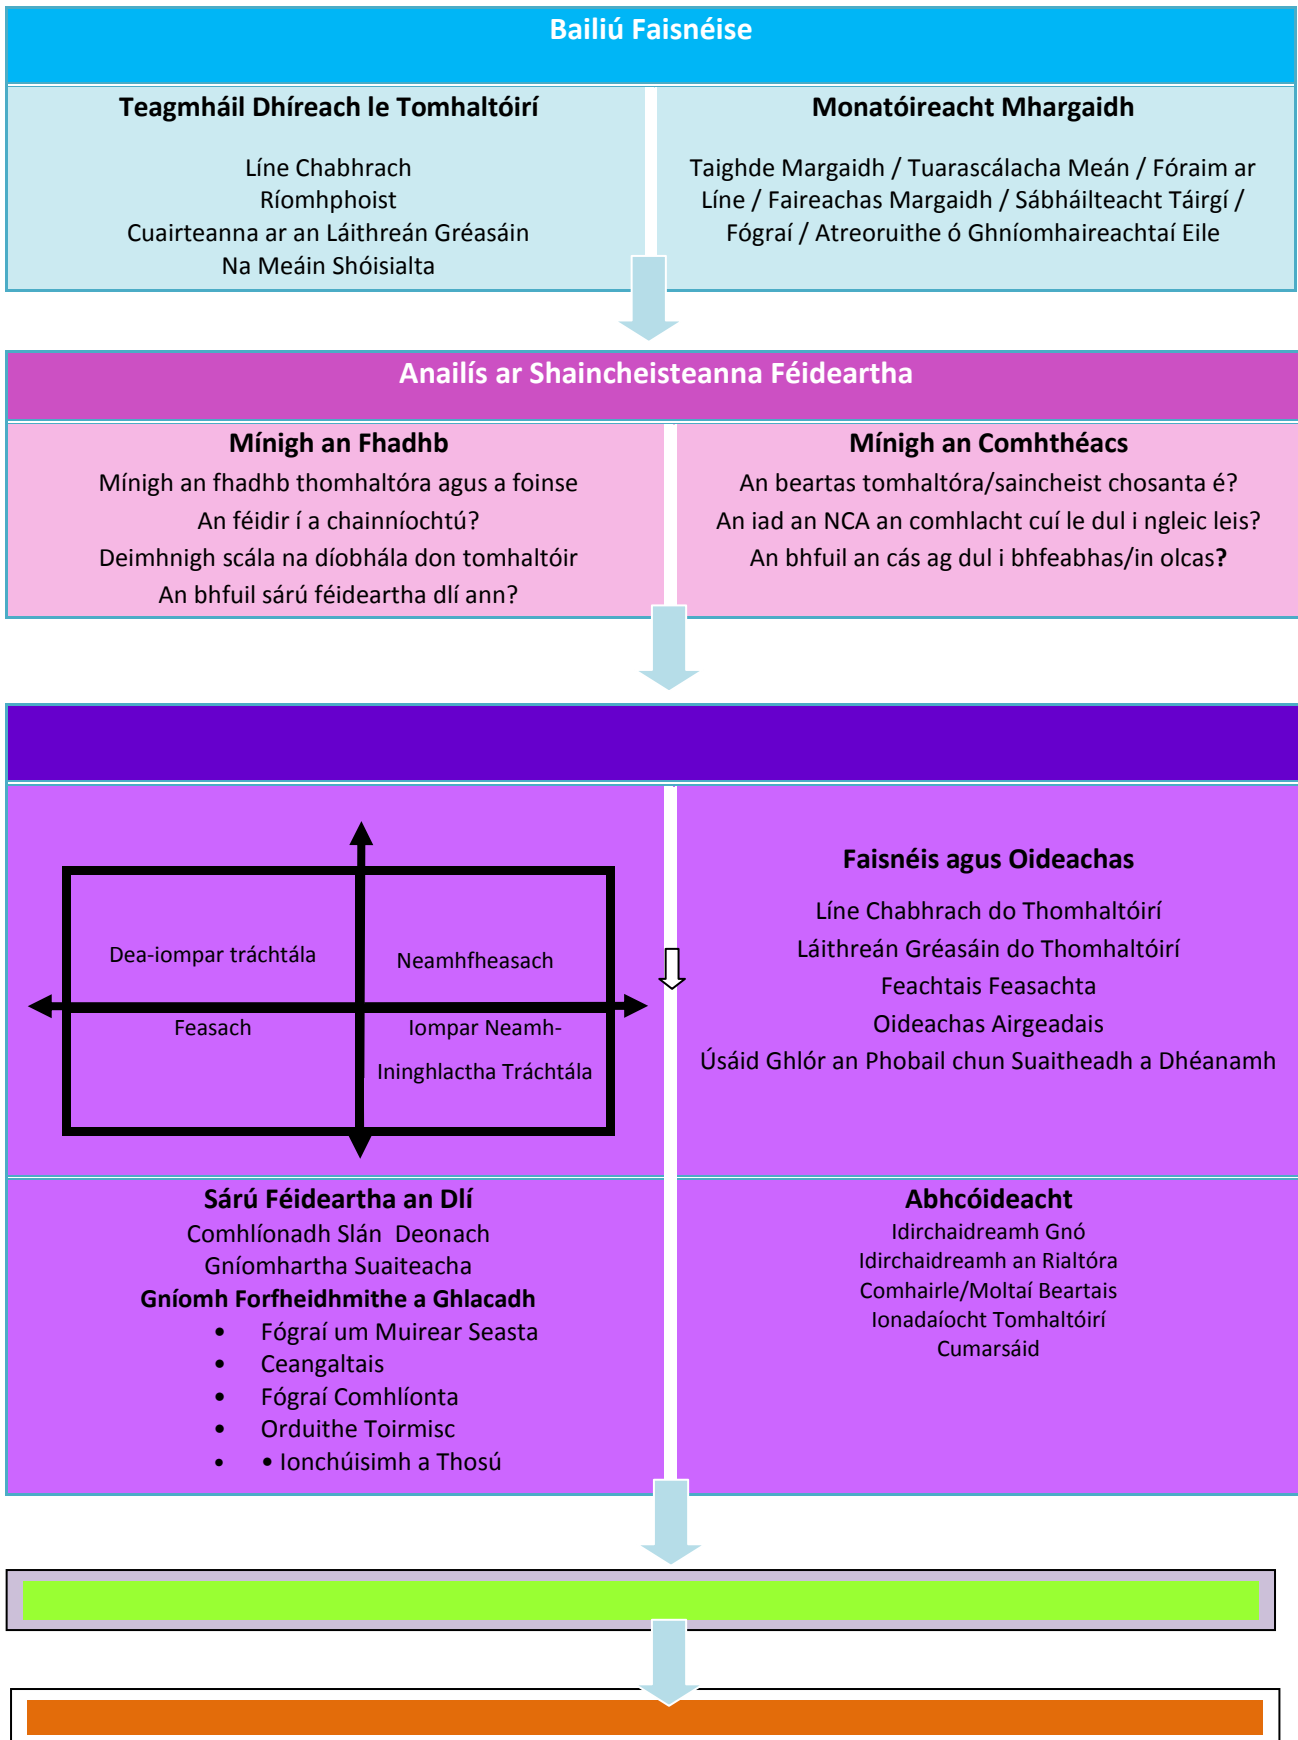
Bailiú Faisnéise

Teagmháil Dhíreach le Tomhaltóirí

Líne Chabhrach
Ríomhphoist
Cuairteanna ar an Láithreán Gréasáin
Na Meáin Shóisialta

Monatóireacht Mhargaidh

Taighde Margaidh / Tuarascálacha Meán / Fóraim ar Líne / Faireachas Margaidh / Sábháilteacht Táirgí / Fógraí / Atreoruithe ó Ghníomhaireachtaí Eile

Anailís ar Shaincheisteanna Féideartha

Mínigh an Fhadhb

Mínigh an fhadhb thomhaltóra agus a foinse
An féidir í a chainníochtú?
Deimhnigh scála na díobhála don tomhaltóir
An bhfuil sárú féideartha dlí ann?

Mínigh an Comhthéacs

An beartas tomhaltóra/saincheist chosanta é?
An iad an NCA an comhlacht cuí le dul i ngleic leis?
An bhfuil an cás ag dul i bhfeabhas/in olcas?

Dea-iompar tráchtála

Neamhfheasach

Feasach

Iompar Neamh-Ininghlactha Tráchtála

Faisnéis agus Oideachas

Líne Chabhrach do Thomhaltóirí
Láithreán Gréasáin do Thomhaltóirí
Feachtais Feasachta
Oideachas Airgeadais
Úsáid Ghlór an Phobail chun Suaitheadh a Dhéanamh

Sárú Féideartha an Dlí

Comhlíonadh Slán Deonach
Gníomhartha Suaiteacha
Gníomh Forfheidhmithe a Ghlacadh
• Fógraí um Muirear Seasta
• Ceangaltais
• Fógraí Comhlíonta
• Orduithe Toirmisc
• • Ionchúisimh a Thosú

Abhcóideacht

Idirchaidreamh Gnó
Idirchaidreamh an Rialtóra
Comhairle/Moltaí Beartais
Ionadaíocht Tomhaltóirí
Cumarsáid